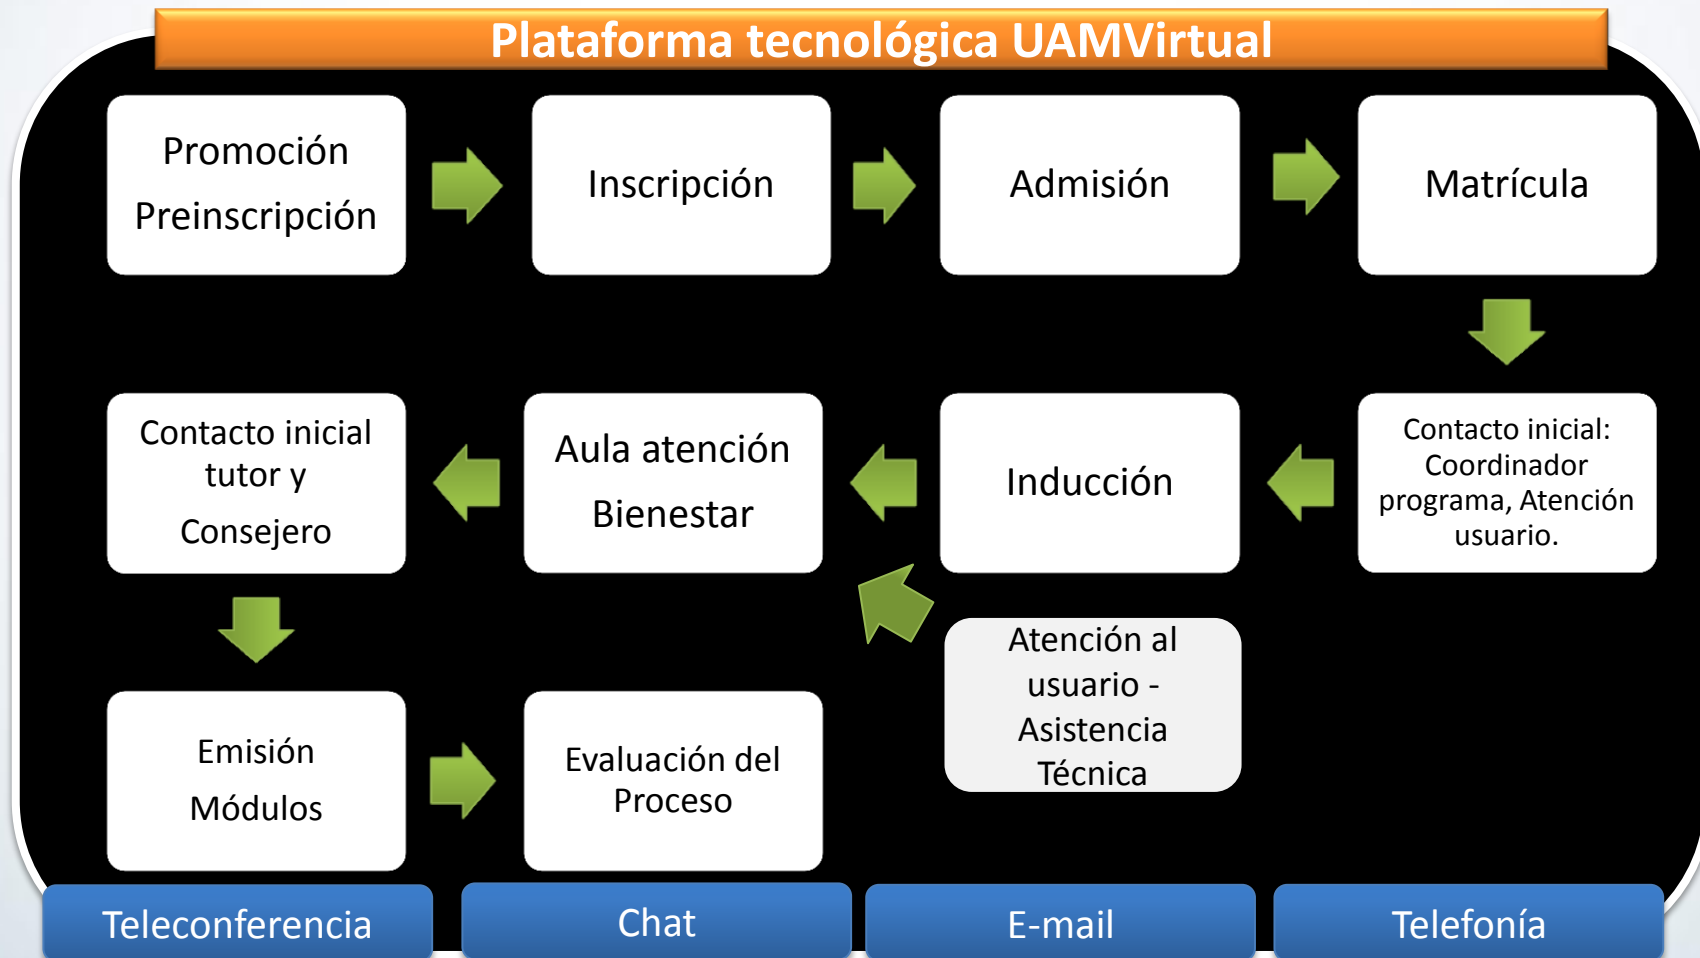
Plataforma tecnológica UAMVirtual

Promoción
Preinscripción

Inscripción

Admisión

Matrícula

Contacto inicial: Coordinador programa, Atención usuario.

Inducción

Aula atención
Bienestar

Contacto inicial tutor y
Consejero

Emisión
Módulos

Evaluación del Proceso

Atención al usuario - Asistencia Técnica

Teleconferencia

Chat

E-mail

Telefonía